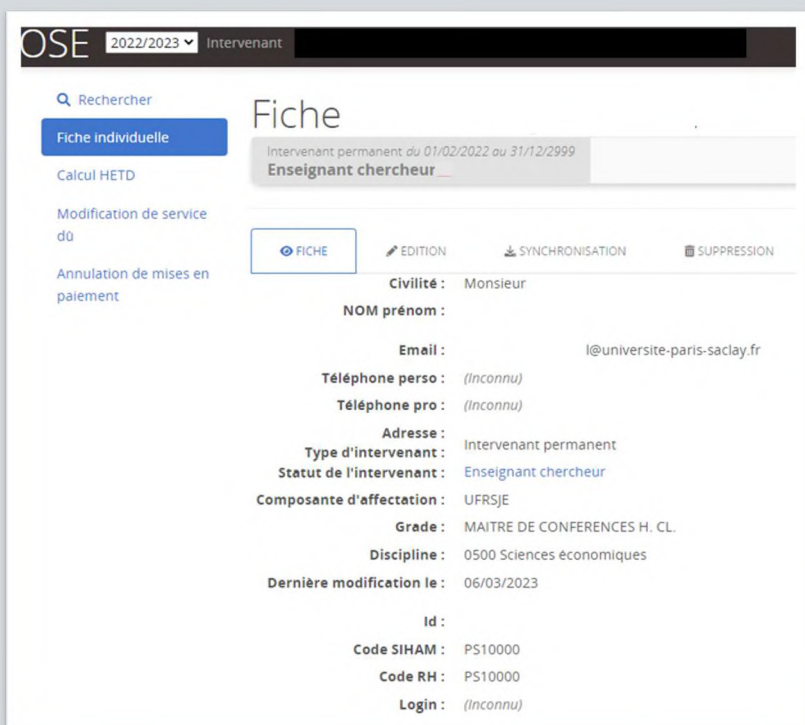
OSE 2022/2023 Intervenant

Rechercher
Fiche individuelle
Calcul HETD
Modification de service dû
Annulation de mises en paiement

Fiche

Intervenant permanent du 01/02/2022 au 31/12/2999
Enseignant chercheur

FICHE
EDITION
SYNCHRONISATION
SUPPRESSION

Civilité : Monsieur
NOM prénom :
Email : l@universite-paris-saclay.fr
Téléphone perso : (Inconnu)
Téléphone pro : (Inconnu)
Adresse :
Type d'intervenant : Intervenant permanent
Statut de l'intervenant : Enseignant chercheur
Composante d'affectation : UFRSJE
Grade : MAITRE DE CONFERENCES H. CL.
Discipline : 0500 Sciences économiques
Dernière modification le : 06/03/2023
Id :
Code SIHAM : PS10000
Code RH : PS10000
Login : (Inconnu)